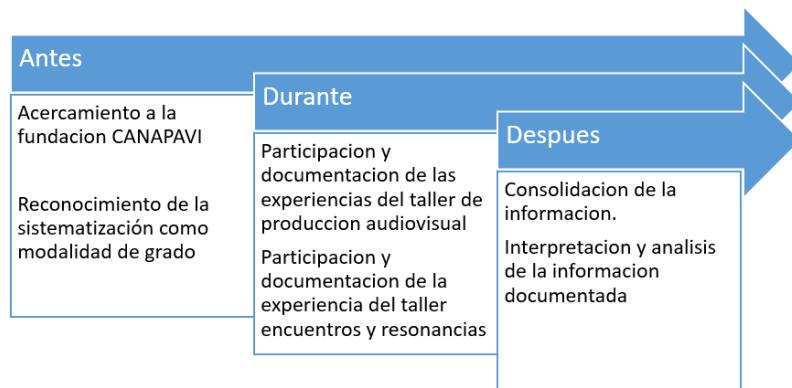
Antes

Acercamiento a la fundacion CANAPAVI

Reconocimiento de la sistematización como modalidad de grado

Durante

Participacion y documentacion de las experiencias del taller de produccion audiovisual

Participacion y documentacion de la experiencia del taller encuentros y resonancias

Despues

Consolidacion de la informacion.

Interpretacion y analisis de la informacion documentada